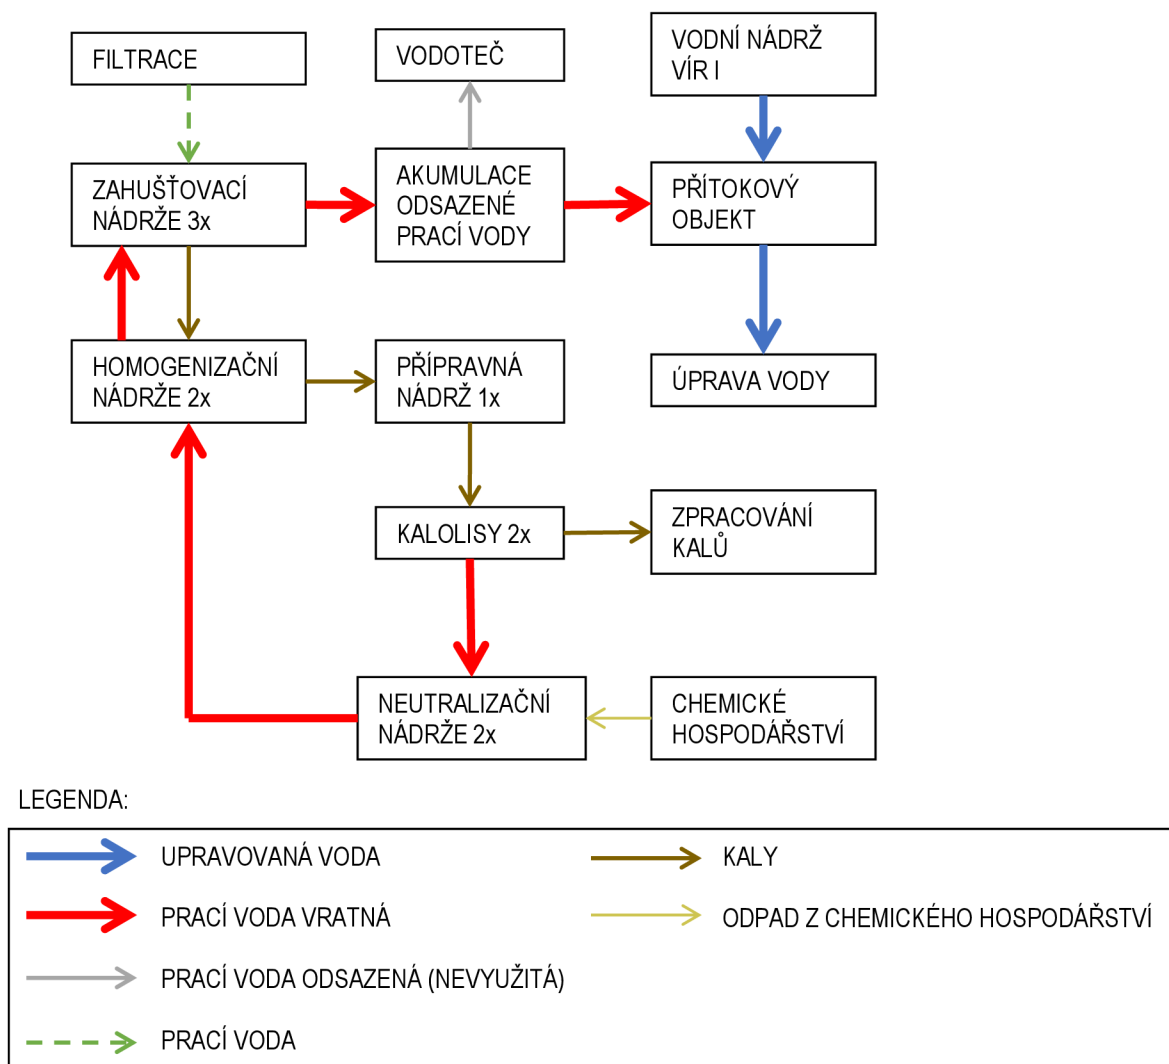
FILTRACE

VODOTEČ

VODNÍ NÁDRŽ VÍR I

ZAHUŠŤOVACÍ NÁDRŽE 3x

AKUMULACE ODSAZENÉ PRACÍ VODY

PŘÍTOKOVÝ OBJEKT

HOMOGENIZAČNÍ NÁDRŽE 2x

PŘÍPRAVNÁ NÁDRŽ 1x

ÚPRAVA VODY

KALOLISY 2x

ZPRACOVÁNÍ KALŮ

NEUTRALIZAČNÍ NÁDRŽE 2x

CHEMICKÉ HOSPODÁŘSTVÍ

LEGENDA:

UPRAVOVANÁ VODA

KALY

PRACÍ VODA VRATNÁ

ODPAD Z CHEMICKÉHO HOSPODÁŘSTVÍ

PRACÍ VODA ODSAZENÁ (NEVYUŽITÁ)

PRACÍ VODA